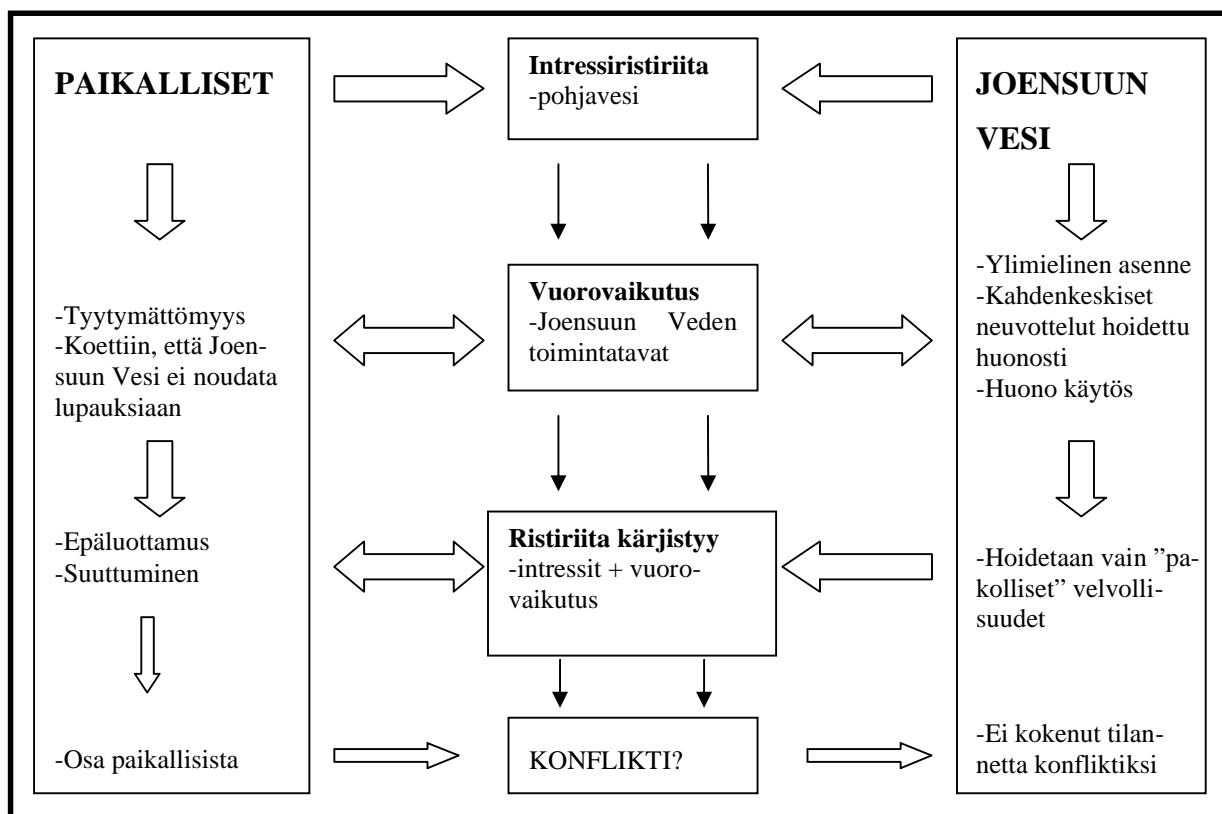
PAIKALLISET

-Tyytymättömyys
-Koettiin, että Joensuun Vesi ei noudata lupauksiaan

-Epäluottamus
-Suuttuminen

-Osa paikallisista

**Intressiristiriita**
-pohjavesi

**Vuorovaikutus**
-Joensuun Veden toimintatavat

**Ristiriita kärjistyy**
-intressit + vuorovaikutus

KONFLIKTI?

JOENSUUN VESI

-Ylimielinen asenne
-Kahdenkeskiset neuvottelut hoidettu huonosti
-Huono käytös

-Hoidetaan vain "pakolliset" velvollisuudet

-Ei kokenut tilannetta konfliktiksi